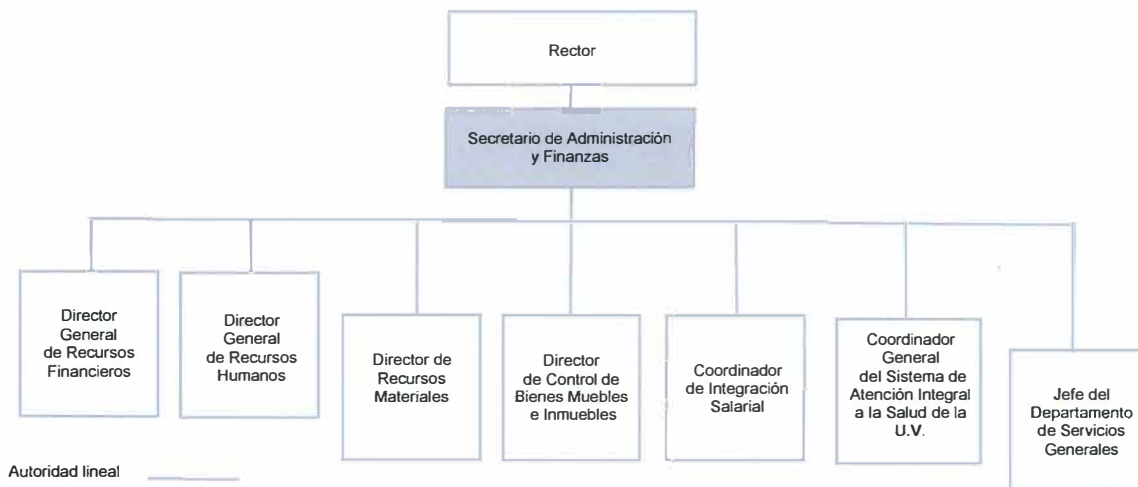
Rector

Secretario de Administración y Finanzas

Director General de Recursos Financieros

Director General de Recursos Humanos

Director de Recursos Materiales

Director de Control de Bienes Muebles e Inmuebles

Coordinador de Integración Salarial

Coordinador General del Sistema de Atención Integral a la Salud de la U.V.

Jefe del Departamento de Servicios Generales

Autoridad lineal